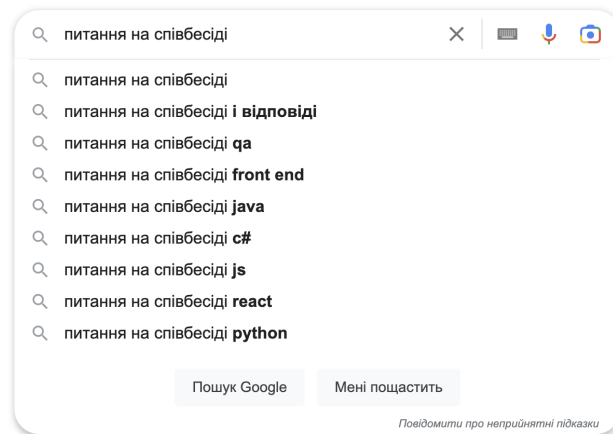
питання на співбесіді

питання на співбесіді
питання на співбесіді і відповіді
питання на співбесіді qa
питання на співбесіді front end
питання на співбесіді java
питання на співбесіді c#
питання на співбесіді js
питання на співбесіді react
питання на співбесіді python

Пошук Google
Мені пощастить

Повідомити про неприйнятні підказки